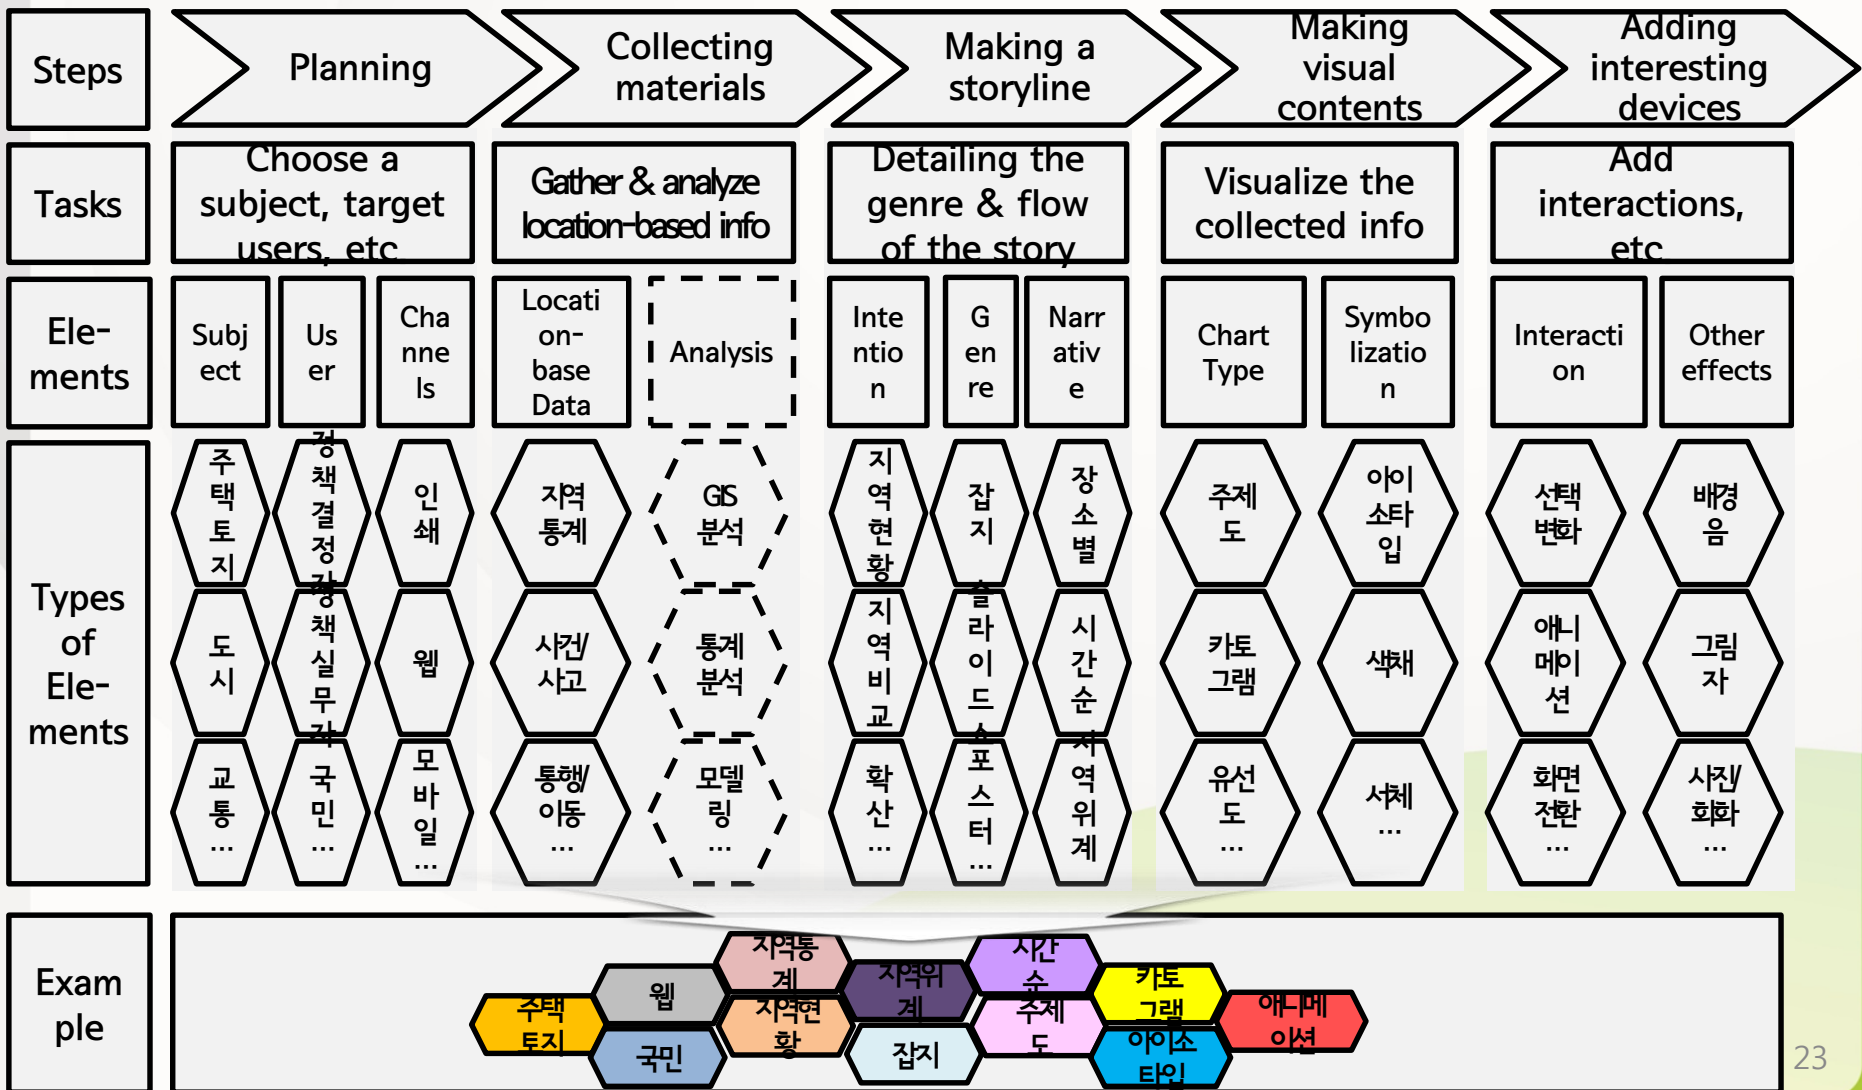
Steps

Planning

Collecting materials

Making a storyline

Making visual contents

Adding interesting devices

Tasks

Choose a subject, target users, etc

Gather & analyze location-based info

Detailing the genre & flow of the story

Visualize the collected info

Add interactions, etc

Ele-ments

Subject

User

Channels

Location-base Data

Analysis

Intention

Genre

Narrative

Chart Type

Symbolization

Interaction

Other effects

Types of Ele-ments

주택토지

정책결정자

인쇄

지역통계

GIS 분석

지역현황

잡지

장소별

주제도

아이소타입

선택변화

배경음

도시

정책실무자

웹

사건/사고

통계분석

지역비교

슬라이드쇼

시간순

카토그램

색채

애니메이션

그림자

교통 …

국민 …

모바일 …

통행/이동 …

모델링 …

확산 …

포스터 …

지역위계

유선도 …

서체 …

화면전환 …

사진/회화 …

Example

지역통계

웹

지역위계

시간순

카토그램

주택토지

지역현황

주제도

애니메이션

국민

잡지

아이소타입

23